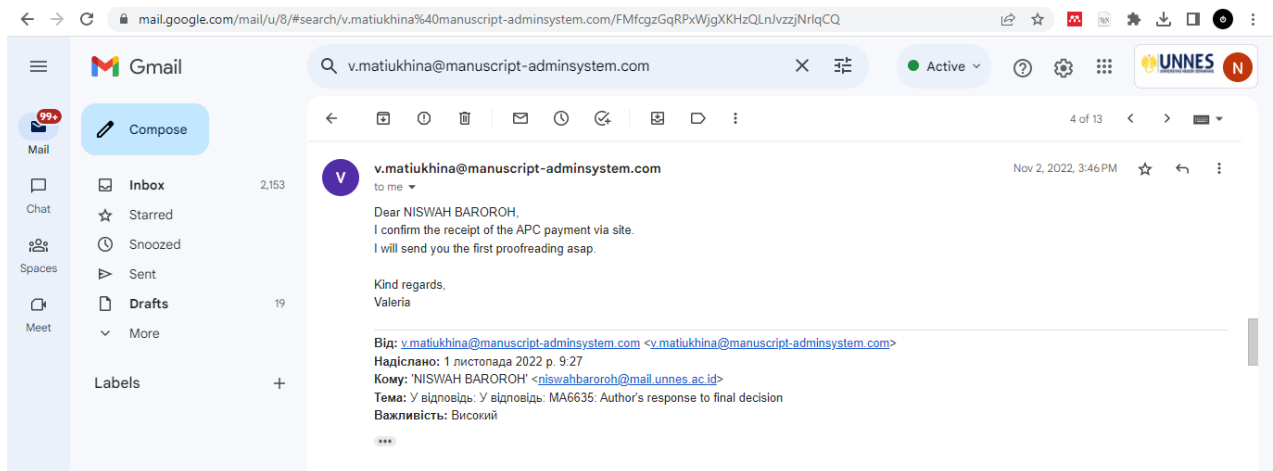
mail.google.com/mail/u/8/#search/v.matiukhina%40manuscript-adminsystem.com/FMfcgzGqRPxWjgXKHzQLnJvzzjNrlqCQ

Gmail

v.matiukhina@manuscript-adminsystem.com

Active

UNNES

N

99+

Mail

Chat

Spaces

Meet

Compose

Inbox 2,153

Starred

Snoozed

Sent

Drafts 19

More

Labels +

4 of 13

v.matiukhina@manuscript-adminsystem.com

to me

Nov 2, 2022, 3:46 PM

Dear NISWAH BAROROH,
I confirm the receipt of the APC payment via site.
I will send you the first proofreading asap.

Kind regards,
Valeria

**Від:** v.matiukhina@manuscript-adminsystem.com <v.matiukhina@manuscript-adminsystem.com>
**Надіслано:** 1 листопада 2022 р. 9:27
**Кому:** 'NISWAH BAROROH' <niswahbaroroh@mail.unnes.ac.id>
**Тема:** У відповідь: У відповідь: MA6635: Author's response to final decision
**Важливість:** Високий